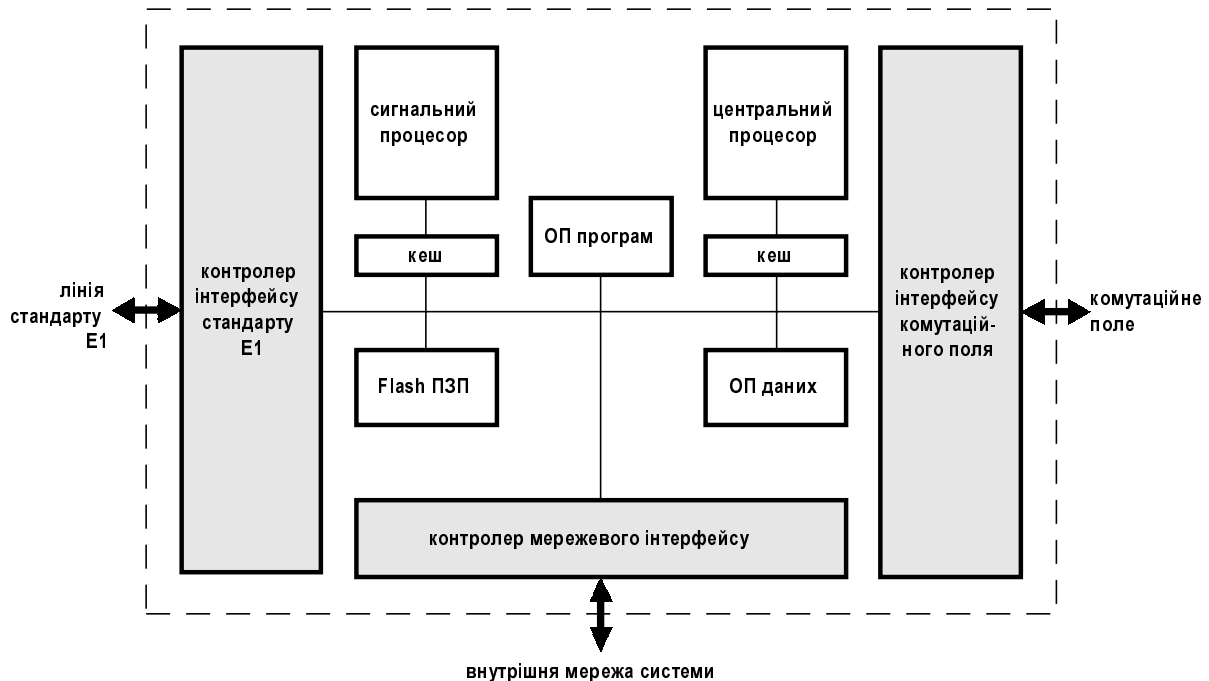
лінія стандарту E1

контролер інтерфейсу стандарту E1

сигнальний процесор

кеш

Flash ПЗП

ОП програм

центральний процесор

кеш

ОП даних

контролер інтерфейсу комутаційного поля

комутаційне поле

контролер мережевого інтерфейсу

внутрішня мережа системи